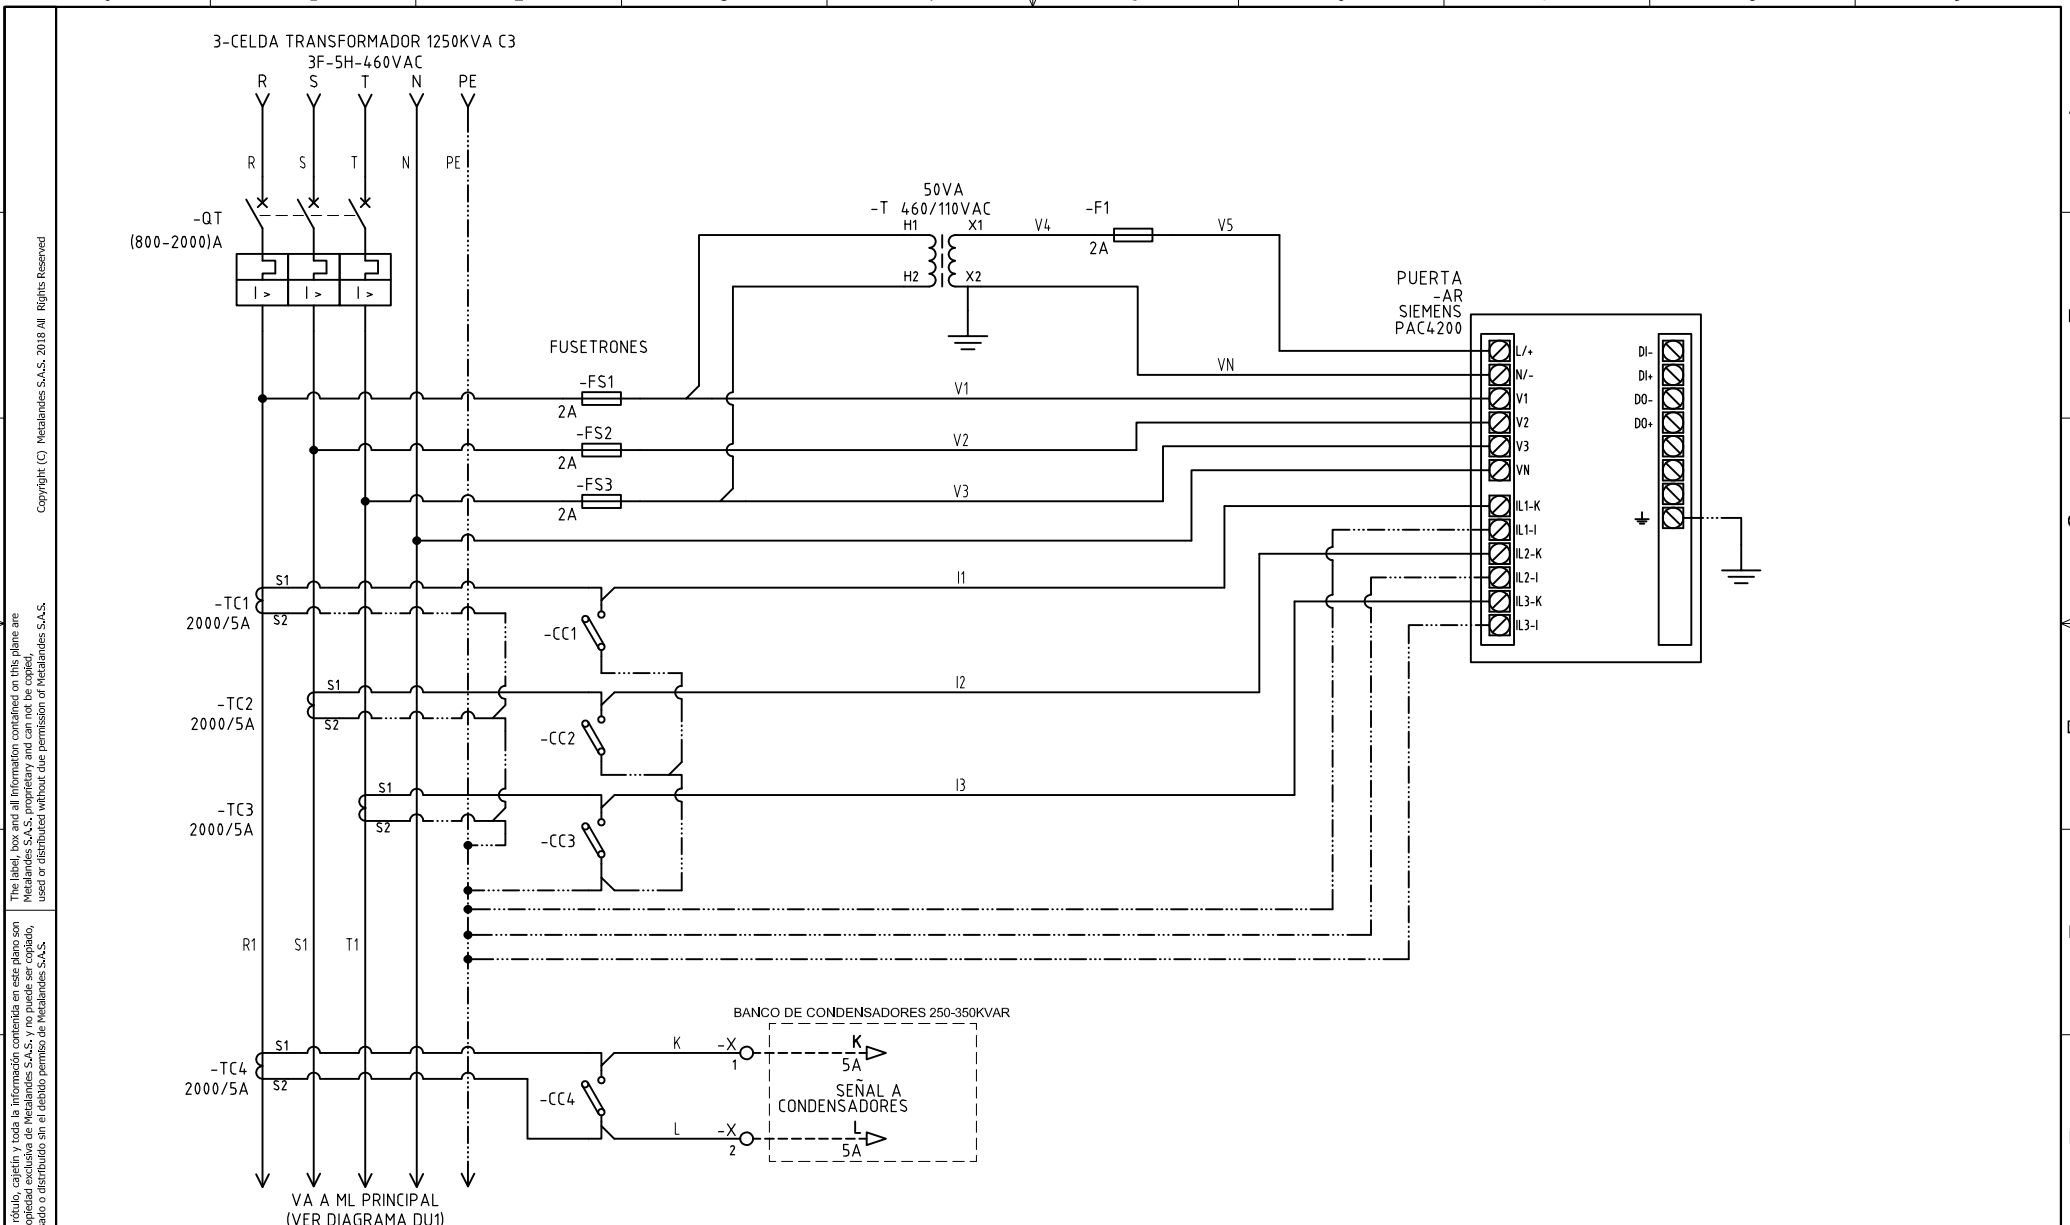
Copyright (C) Metalandes S.A.S. 2018 All Rights Reserved

The label, box and all information contained on this plane are Metalandes S.A.S. proprietary and can not be copied, used or distributed without due permission of Metalandes S.A.S.

rótulo, cajetín y toda la información contenida en este plano son opiedad exclusiva de Metalandes S.A.S. y no puede ser copiado, ado o distribuido sin el debido permiso de Metalandes S.A.S.

3-CELDA TRANSFORMADOR 1250KVA C3
3F-5H-460VAC
R S T N PE

R S T N PE

-QT
(800-2000)A

I > I > I >

50VA
-T 460/110VAC
H1 X1 V4 -F1 V5
2A
H2 X2

PUERTA
-AR
SIEMENS
PAC4200

FUSETRONES
-FS1
2A
V1
-FS2
2A
V2
-FS3
2A
V3
VN

L/+
N/-
V1
V2
V3
VN
IL1-K
IL1-I
IL2-K
IL2-I
IL3-K
IL3-I

DI-
DI+
DO-
DO+

S1
-TC1
2000/5A
S2
-CC1
I1

S1
-TC2
2000/5A
S2
-CC2
I2

S1
-TC3
2000/5A
S2
-CC3
I3

R1 S1 T1

BANCO DE CONDENSADORES 250-350KVAR
S1
-TC4
2000/5A
S2
-CC4
K -X 1
K 5A
SEÑAL A
CONDENSADORES
L -X 2
L 5A

VA A ML PRINCIPAL
(VER DIAGRAMA DU1)